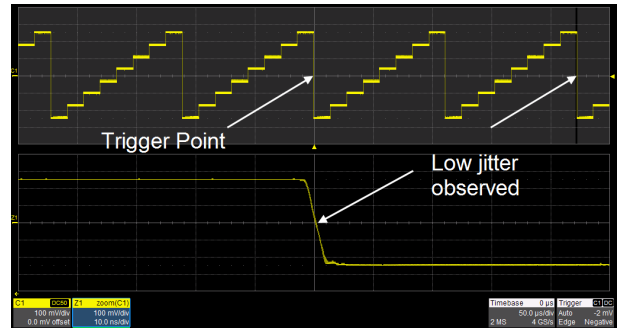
C1

Trigger Point

Low jitter observed

Z1

| C1 | DC50 |
|---|---|
| 100 mV/div | |
| 0.0 mV offset | |

| Z1 | zoom(C1) |
|---|---|
| 100 mV/div | |
| 10.0 ns/div | |

| Timebase | 0 µs |
|---|---|
| | 50.0 µs/div |
| 2 MS | 4 GS/s |

| Trigger | C1 DC |
|---|---|
| Auto | -2 mV |
| Edge | Negative |